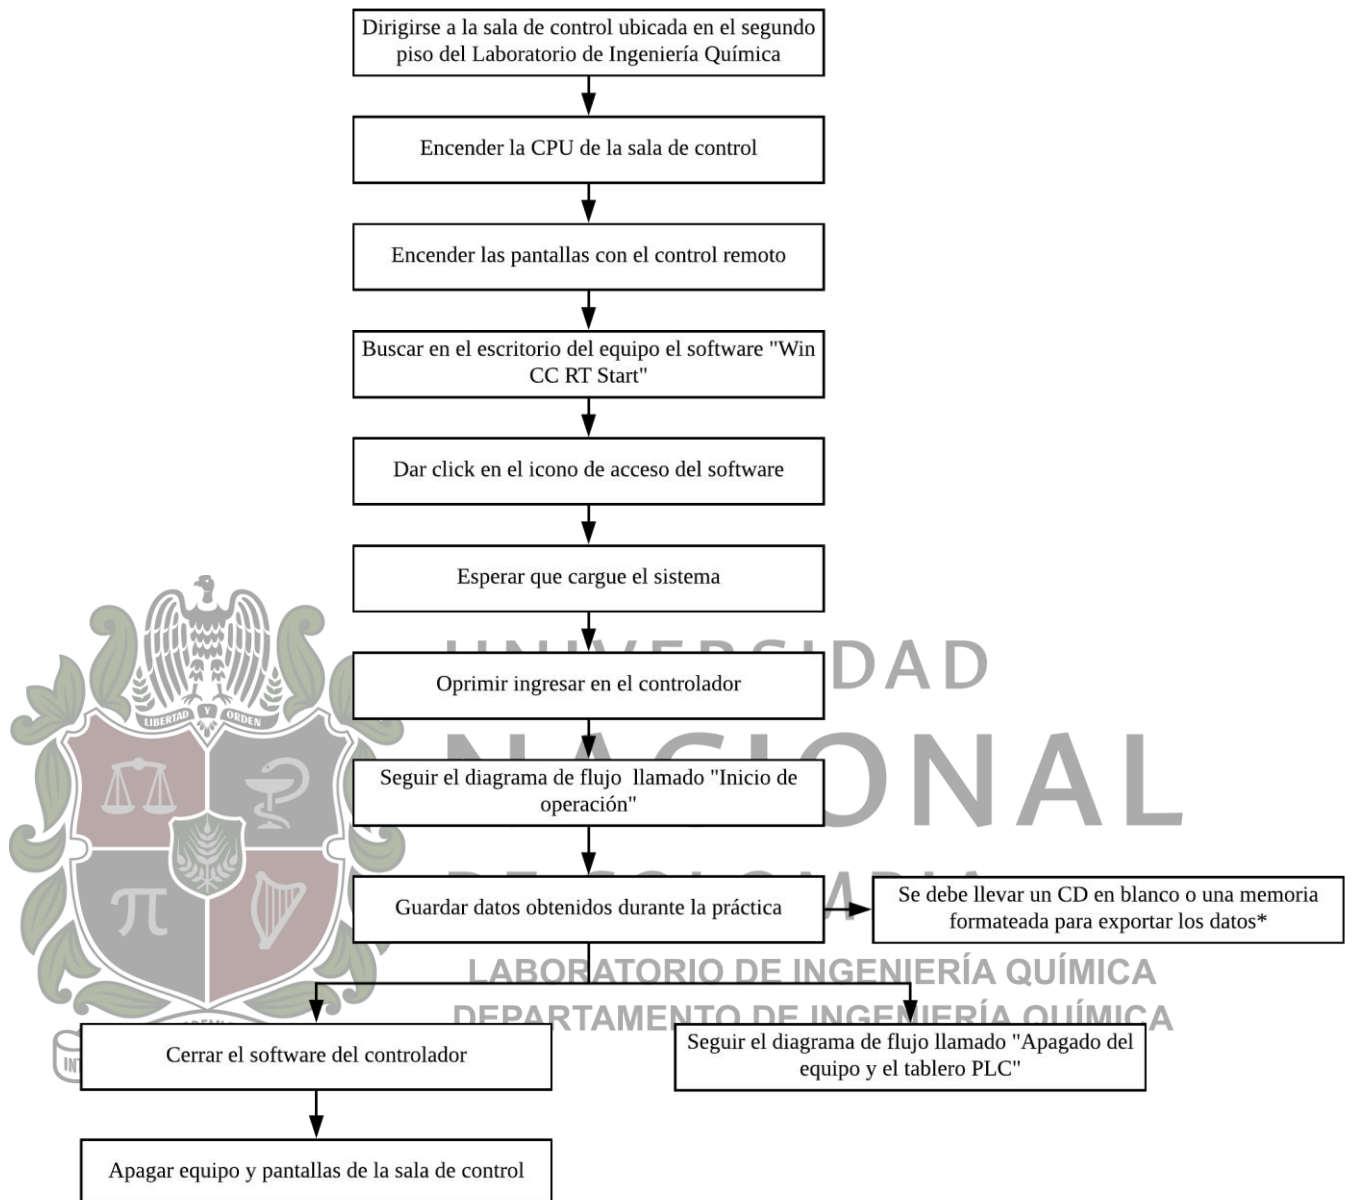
Dirigirse a la sala de control ubicada en el segundo piso del Laboratorio de Ingeniería Química

Encender la CPU de la sala de control

Encender las pantallas con el control remoto

Buscar en el escritorio del equipo el software "Win CC RT Start"

Dar click en el icono de acceso del software

Esperar que cargue el sistema

Oprimir ingresar en el controlador

Seguir el diagrama de flujo llamado "Inicio de operación"

Guardar datos obtenidos durante la práctica

Se debe llevar un CD en blanco o una memoria formateada para exportar los datos*

Cerrar el software del controlador

Seguir el diagrama de flujo llamado "Apagado del equipo y el tablero PLC"

Apagar equipo y pantallas de la sala de control

LIBERTAD Y ORDEN

UNIVERSIDAD NACIONAL DE COLOMBIA

LABORATORIO DE INGENIERÍA QUÍMICA

DEPARTAMENTO DE INGENIERÍA QUÍMICA